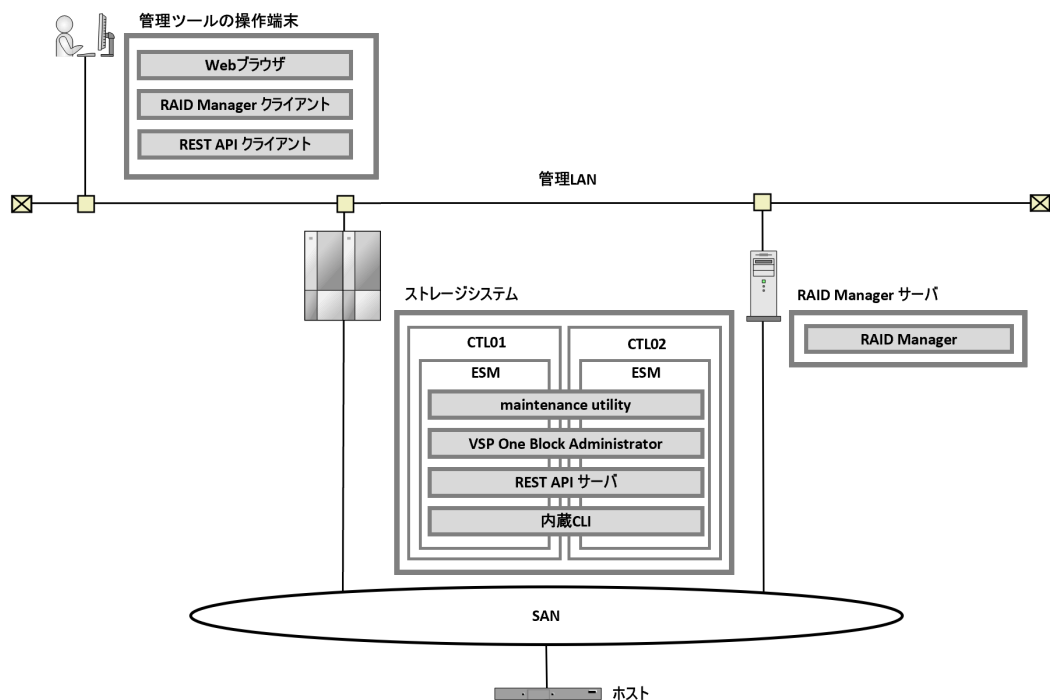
管理ツールの操作端末

Webブラウザ

RAID Manager クライアント

REST API クライアント

管理LAN

ストレージシステム

CTL01

CTL02

ESM

ESM

maintenance utility

VSP One Block Administrator

REST API サーバ

内蔵CLI

RAID Manager サーバ

RAID Manager

SAN

ホスト